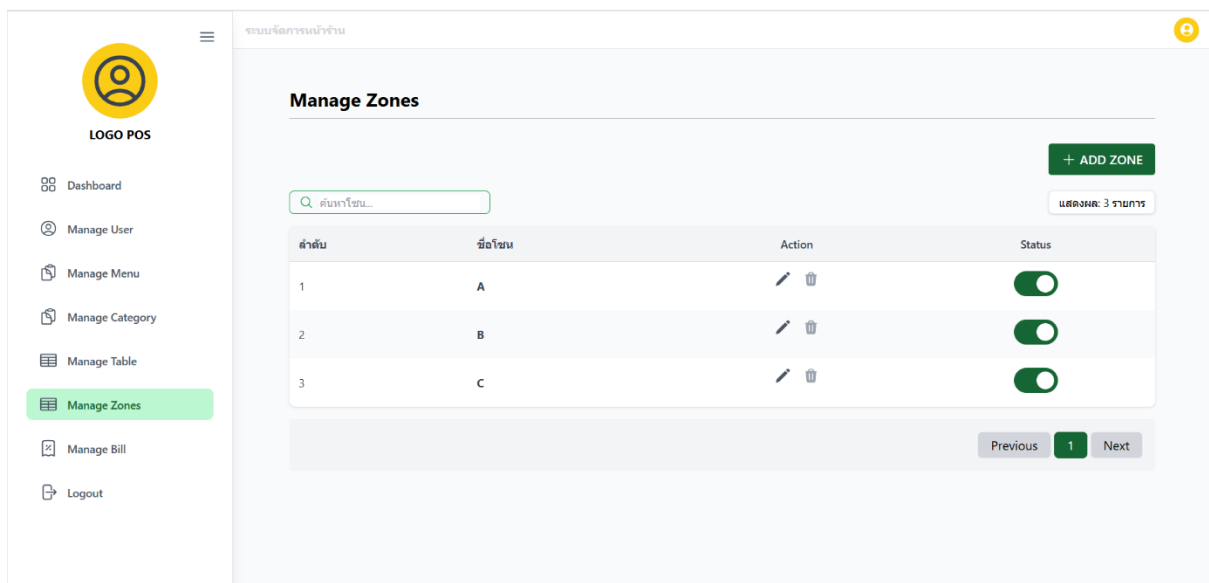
LOGO POS

Dashboard

Manage User

Manage Menu

Manage Category

Manage Table

Manage Zones

Manage Bill

Logout

ระบบจัดการหน้าร้าน

Manage Zones

+ ADD ZONE

ค้นหาโซน...

แสดงผล: 3 รายการ

| ลำดับ | ชื่อโซน | Action | Status |
|---|---|---|---|
| 1 | A | | |
| 2 | B | | |
| 3 | C | | |

Previous 1 Next